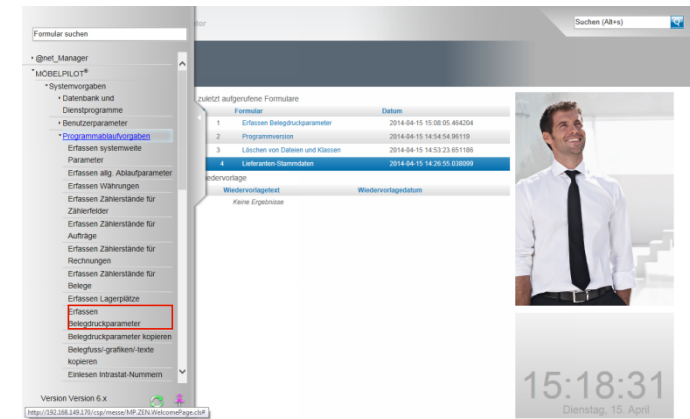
Formular suchen

• @net_Manager
• MÖBELPILOT®
• Systemvorgaben
• Datenbank und Dienstprogramme
• Benutzerparameter
• Programmablaufvorgaben
Erfassen systemweite Parameter
Erfassen allg. Ablaufparameter
Erfassen Währungen
Erfassen Zählerstände für Zählerfelder
Erfassen Zählerstände für Aufträge
Erfassen Zählerstände für Rechnungen
Erfassen Zählerstände für Belege
Erfassen Lagerplätze
Erfassen Belegdruckparameter
Belegdruckparameter kopieren
Belegfuss/-grafiken/-texte kopieren
Einlesen Intrastat-Nummern

Version Version 6.x

http://192.168.149.170/csp/messe/MP.ZEN.WelcomePage.cls#

tor

Suchen (Alt+s)

zuletzt aufgerufene Formulare

| Nummer | Formular | Datum |
|---|---|---|
| 1 | Erfassen Belegdruckparameter | 2014-04-15 15:08:05.464204 |
| 2 | Programmversion | 2014-04-15 14:54:54.96110 |
| 3 | Löschen von Dateien und Klassen | 2014-04-15 14:53:23.651186 |
| 4 | Lieferanten-Stammdaten | 2014-04-15 14:26:55.038099 |

iedervorlage

| Wiedervorlagetext | Wiedervorlagedatum |
|---|---|
| Keine Ergebnisse | |

15:18:31
Dienstag, 15. April